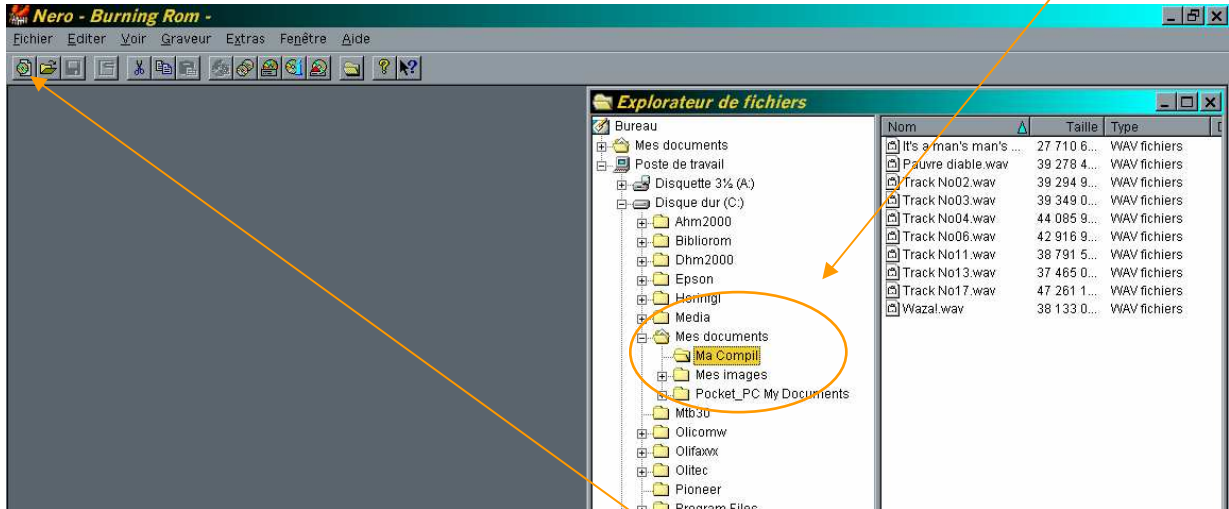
Nero - Burning Rom -

Fichier Editer Voir Graveur Extras Fenêtre Aide

Explorateur de fichiers

Bureau
Mes documents
Poste de travail
Disquette 3½ (A:)
Disque dur (C:)
Ahm2000
Bibliorom
Dhm2000
Epson
Horinigi
Media
Mes documents
Ma Compil
Mes images
Pocket_PC My Documents
Mtb30
Olicomw
Olifaxvx
Olitec
Pioneer
Program Files

| Nom | Taille | Type |
|---|---|---|
| It's a man's man's ... | 27 710 6... | WAV fichiers |
| Pauvre diable.wav | 39 278 4... | WAV fichiers |
| Track No02.wav | 39 294 9... | WAV fichiers |
| Track No03.wav | 39 349 0... | WAV fichiers |
| Track No04.wav | 44 085 9... | WAV fichiers |
| Track No06.wav | 42 916 9... | WAV fichiers |
| Track No11.wav | 38 791 5... | WAV fichiers |
| Track No13.wav | 37 465 0... | WAV fichiers |
| Track No17.wav | 47 261 1... | WAV fichiers |
| Wazal.wav | 38 133 0... | WAV fichiers |